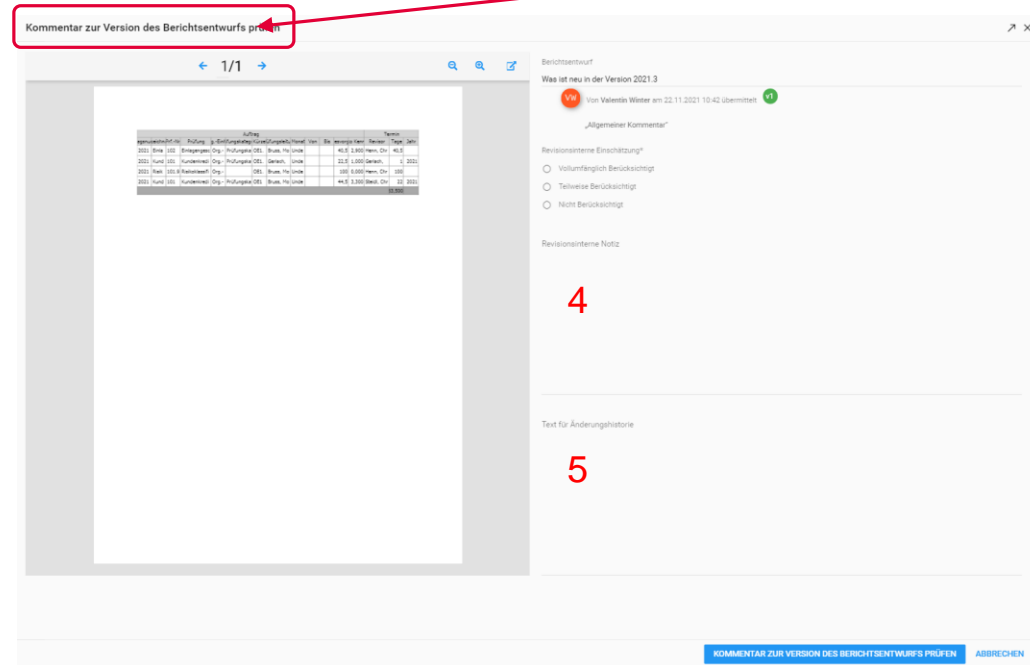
Kommentar zur Version des Berichtsentwurfs prüfen

1/1

Berichtsentwurf
Was ist neu in der Version 2021.3

VW Von Valentin Winter am 22.11.2021 10:42 übermittelt v1

„Allgemeiner Kommentar"

Revisionsinterne Einschätzung*
Vollumfänglich Berücksichtigt
Teilweise Berücksichtigt
Nicht Berücksichtigt

Revisionsinterne Notiz

4

Text für Änderungshistorie

5

KOMMENTAR ZUR VERSION DES BERICHTSENTWURFS PRÜFEN
ABBRECHEN